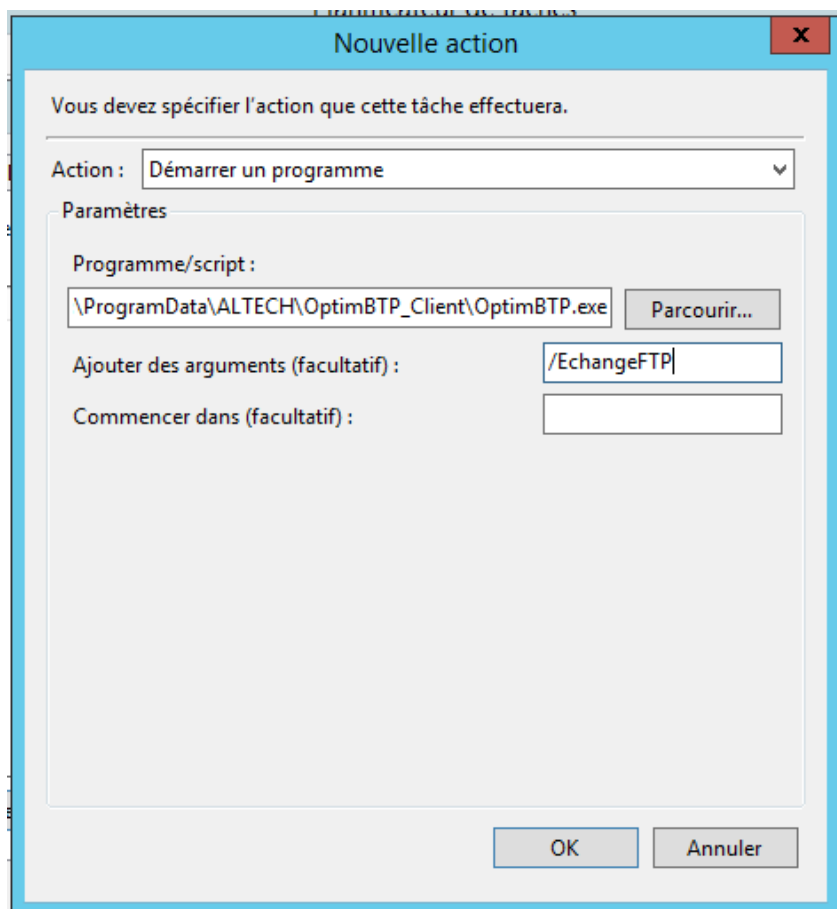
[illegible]

Nouvelle action

x

Vous devez spécifier l'action que cette tâche effectuera.

Action : Démarrer un programme

Paramètres

Programme/script :

\ProgramData\ALTECH\OptimBTP_Client\OptimBTP.exe

Parcourir...

Ajouter des arguments (facultatif) : /EchangeFTP

Commencer dans (facultatif) :

OK

Annuler